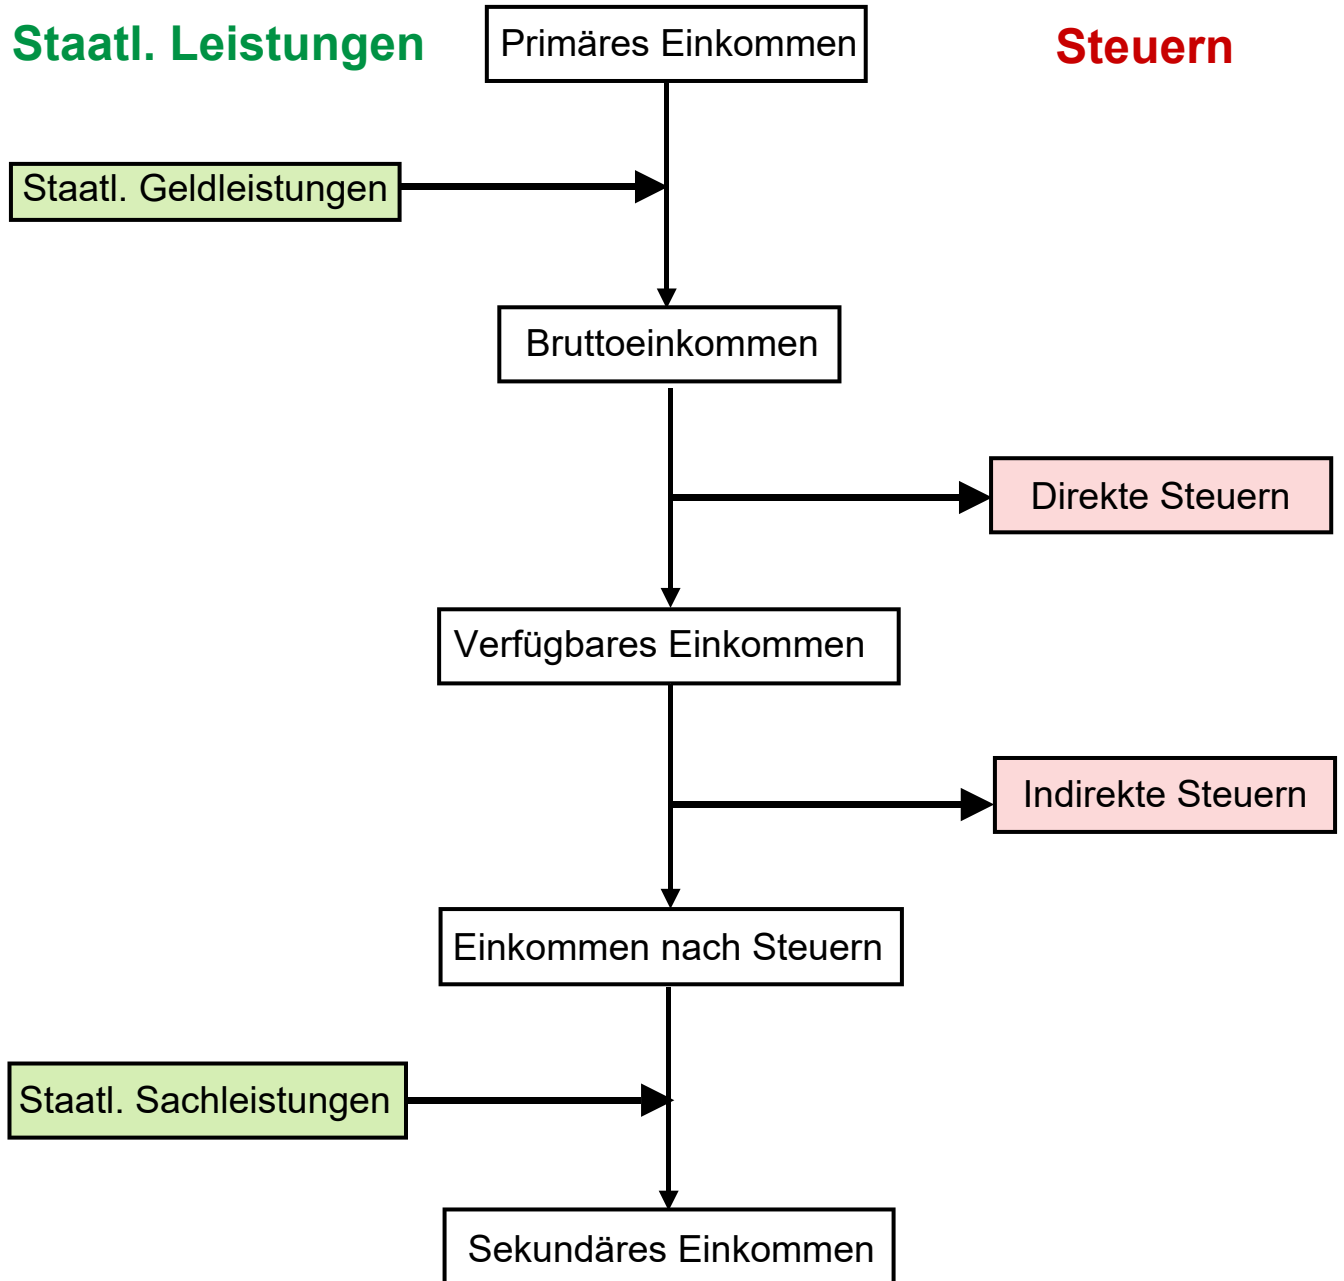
Staatl. Leistungen

Primäres Einkommen

Steuern

Staatl. Geldleistungen

Bruttoeinkommen

Direkte Steuern

Verfügbares Einkommen

Indirekte Steuern

Einkommen nach Steuern

Staatl. Sachleistungen

Sekundäres Einkommen